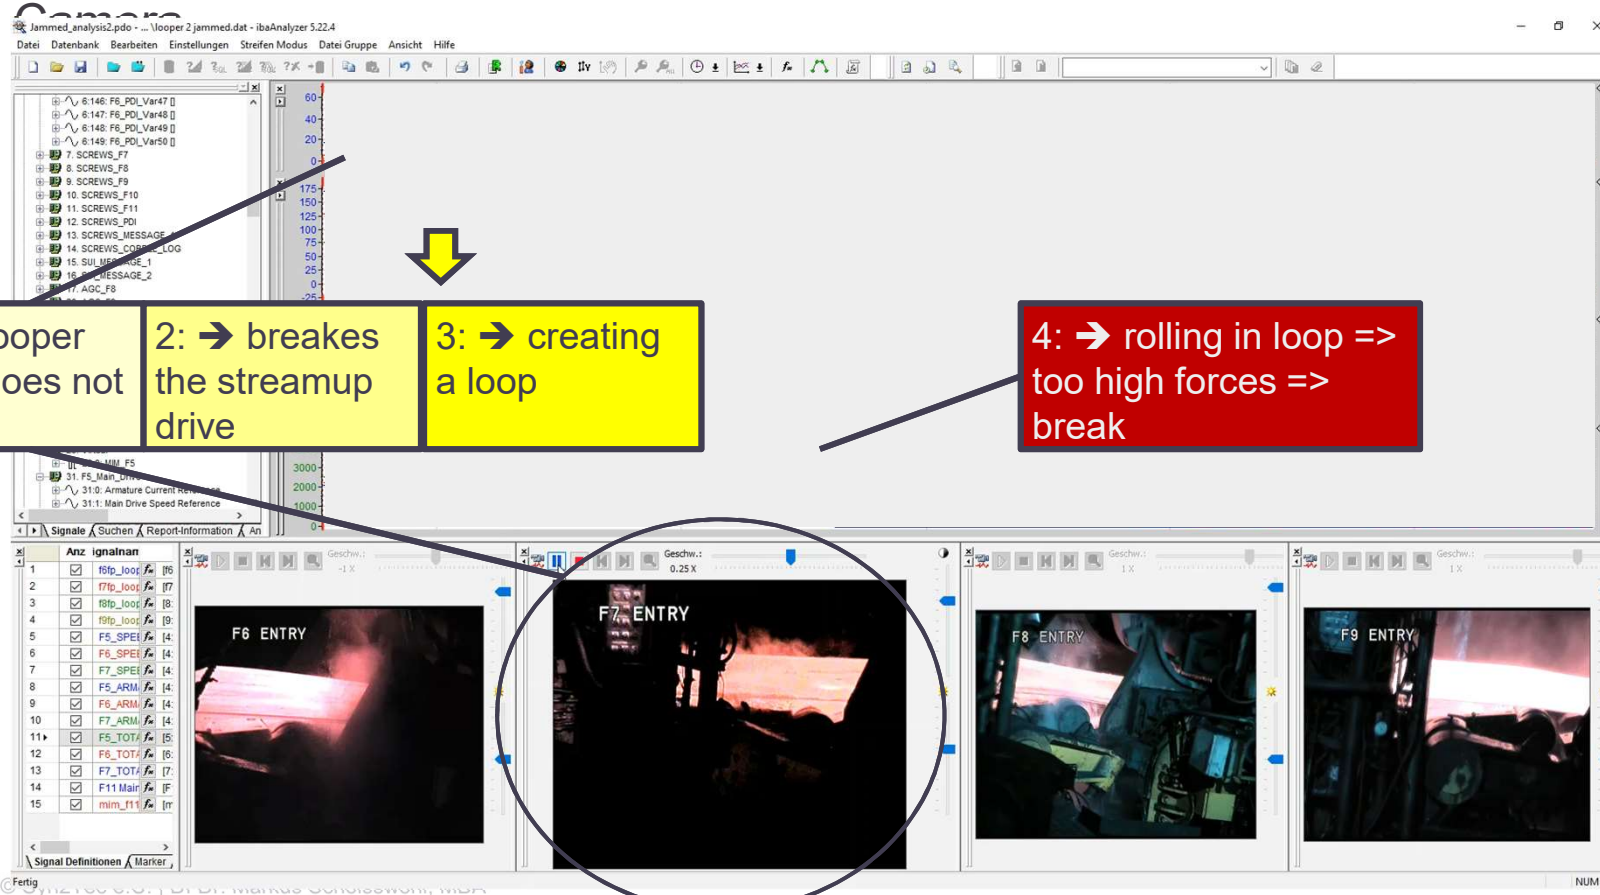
Camera

Jammed_analysis2.pdo - ...\looper 2 jammed.dat - ibaAnalyzer 5.22.4

Datei Datenbank Bearbeiten Einstellungen Streifen Modus Datei Gruppe Ansicht Hilfe

6:146: F6_PDI_Var47 []
6:147: F6_PDI_Var48 []
6:148: F6_PDI_Var49 []
6:149: F6_PDI_Var50 []
7. SCREWS_F7
8. SCREWS_F8
9. SCREWS_F9
10. SCREWS_F10
11. SCREWS_F11
12. SCREWS_PDI
13. SCREWS_MESSAGE
14. SCREWS_CO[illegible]_LOG
15. SUI_ME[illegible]GE_1
16. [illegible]_MESSAGE_2
17. AGC_F8

60
40
20
0
175
150
125
100
75
50
25
0
-25

oper
oes not

2: ➔ breakes the streamup drive

3: ➔ creating a loop

4: ➔ rolling in loop => too high forces => break

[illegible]IM_F5
31. F5_Main_Dri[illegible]
31:0: Armature Current Re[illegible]
31:1: Main Drive Speed Reference

3000
2000
1000
0

Signale Suchen Report-Information An

| | Anz | ignalnan | |
|---|---|---|---|
| 1 | ☑ | f6fp_loop | [f6 |
| 2 | ☑ | f7fp_loop | [f7 |
| 3 | ☑ | f8fp_loop | [8: |
| 4 | ☑ | f9fp_loop | [9: |
| 5 | ☑ | F5_SPEI | [4: |
| 6 | ☑ | F6_SPEI | [4: |
| 7 | ☑ | F7_SPEI | [4: |
| 8 | ☑ | F5_ARM | [4: |
| 9 | ☑ | F6_ARM | [4: |
| 10 | ☑ | F7_ARM | [4: |
| 11 | ☑ | F5_TOT/ | [5: |
| 12 | ☑ | F6_TOT/ | [6: |
| 13 | ☑ | F7_TOT/ | [7: |
| 14 | ☑ | F11 Main | [F |
| 15 | ☑ | mim_f11 | [m |

Signal Definitionen Marker

Geschw.: -1 X
F6 ENTRY

Geschw.: 0.25 X
F7 ENTRY

Geschw.: 1 X
F8 ENTRY

Geschw.: 1 X
F9 ENTRY

Fertig
NUM
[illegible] Dr. Dr. Markus Schlosswohl, MBA